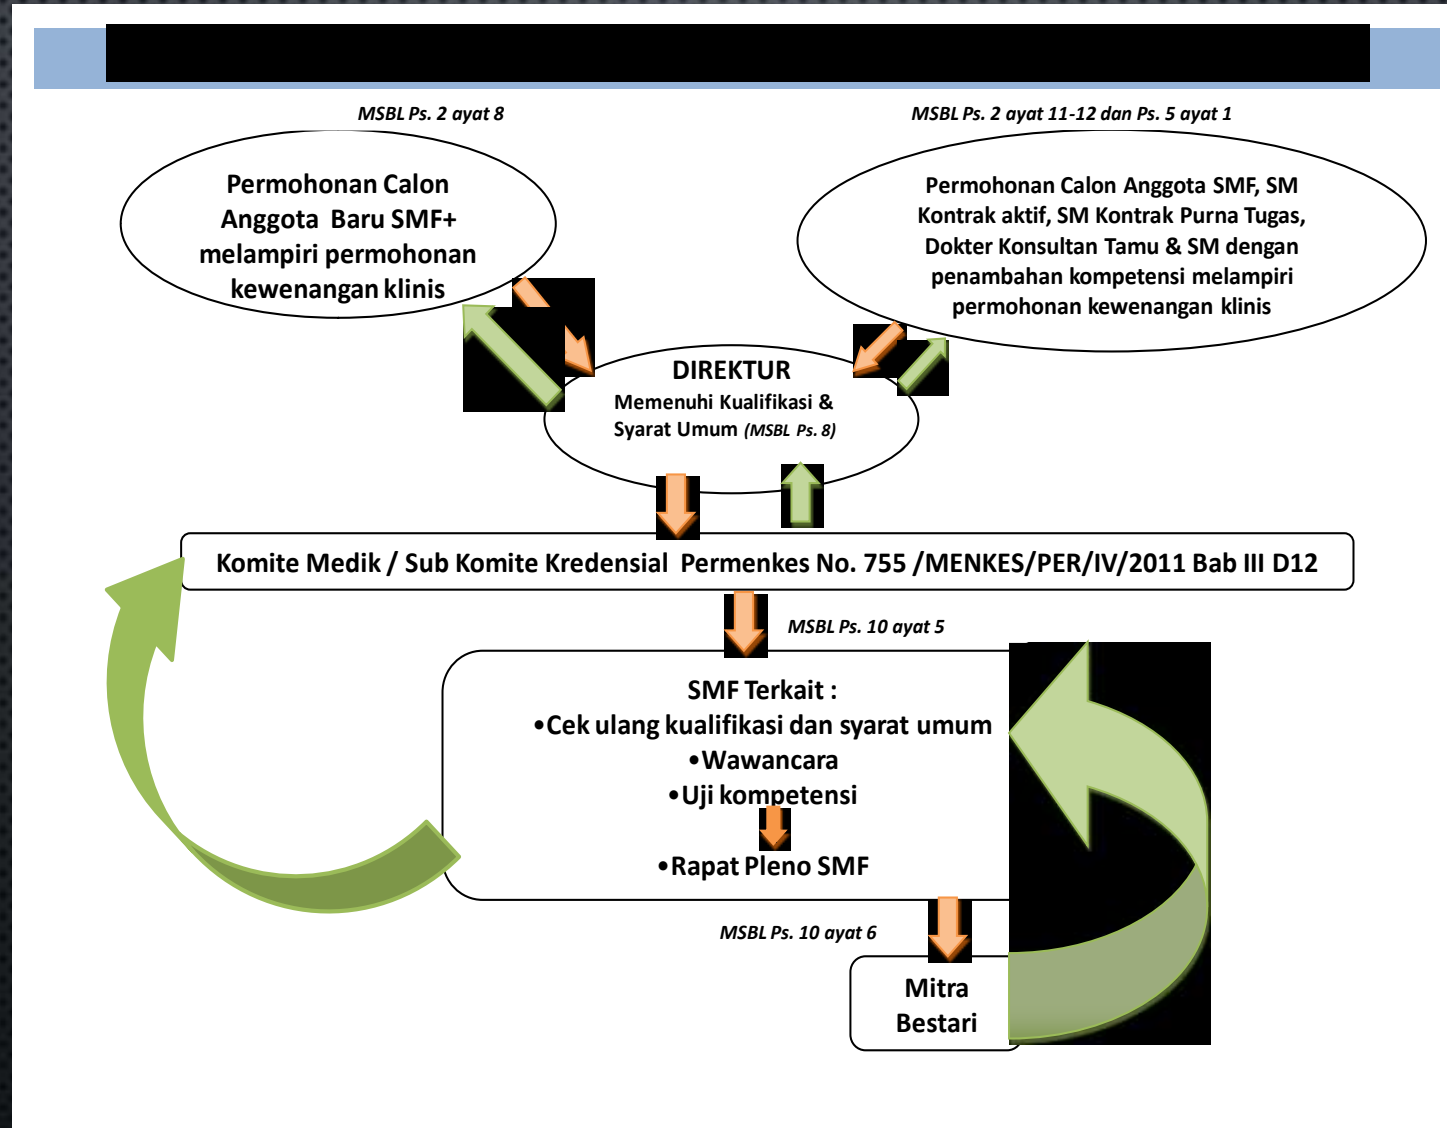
MSBL Ps. 2 ayat 8

MSBL Ps. 2 ayat 11-12 dan Ps. 5 ayat 1

Permohonan Calon Anggota Baru SMF+ melampiri permohonan kewenangan klinis

Permohonan Calon Anggota SMF, SM Kontrak aktif, SM Kontrak Purna Tugas, Dokter Konsultan Tamu & SM dengan penambahan kompetensi melampiri permohonan kewenangan klinis

DIREKTUR
Memenuhi Kualifikasi & Syarat Umum (MSBL Ps. 8)

Komite Medik / Sub Komite Kredensial Permenkes No. 755 /MENKES/PER/IV/2011 Bab III D12

MSBL Ps. 10 ayat 5

SMF Terkait :
•Cek ulang kualifikasi dan syarat umum
•Wawancara
•Uji kompetensi
•Rapat Pleno SMF

MSBL Ps. 10 ayat 6

Mitra Bestari